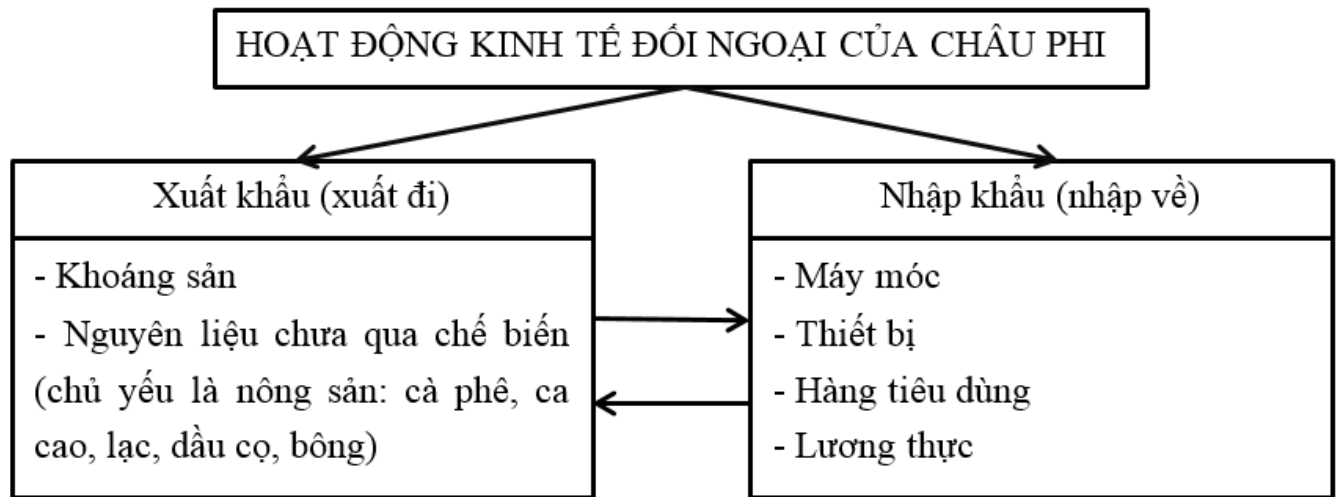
HOẠT ĐỘNG KINH TẾ ĐỐI NGOẠI CỦA CHÂU PHI

Xuất khẩu (xuất đi)

- Khoáng sản
- Nguyên liệu chưa qua chế biến (chủ yếu là nông sản: cà phê, ca cao, lạc, dầu cọ, bông)

Nhập khẩu (nhập về)

- Máy móc
- Thiết bị
- Hàng tiêu dùng
- Lương thực